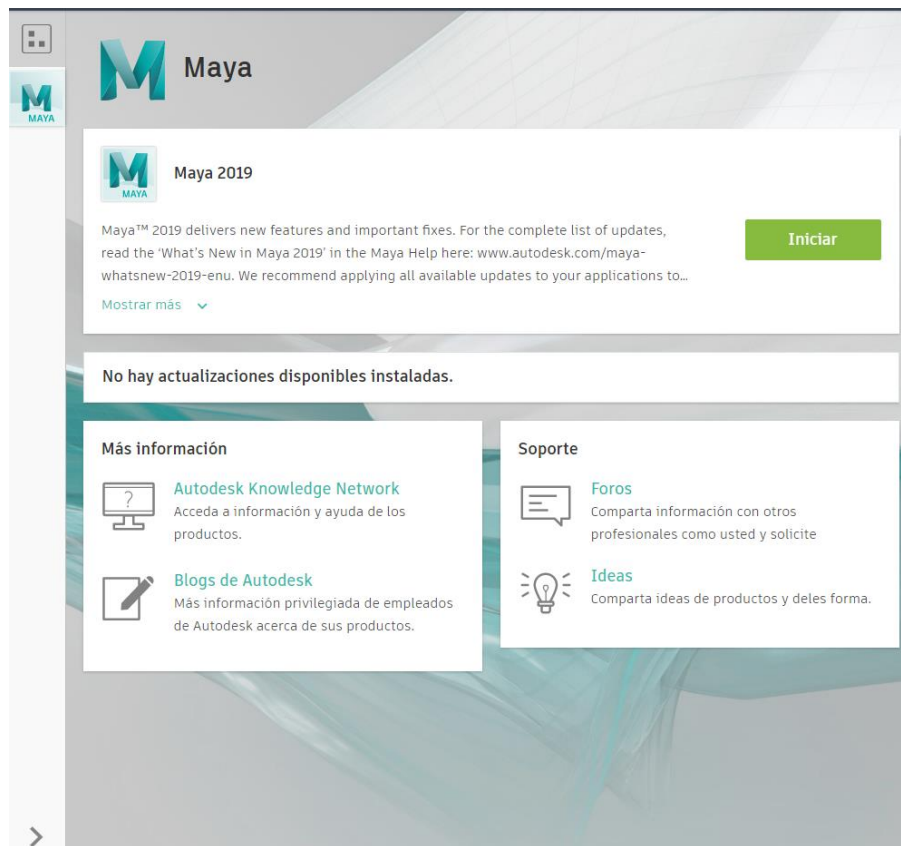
MAYA

Maya

MAYA

Maya 2019

Maya™ 2019 delivers new features and important fixes. For the complete list of updates, read the 'What's New in Maya 2019' in the Maya Help here: www.autodesk.com/maya-whatsnew-2019-enu. We recommend applying all available updates to your applications to...

Mostrar más

Iniciar

No hay actualizaciones disponibles instaladas.

Más información

Autodesk Knowledge Network
Acceda a información y ayuda de los productos.

Blogs de Autodesk
Más información privilegiada de empleados de Autodesk acerca de sus productos.

Soporte

Foros
Comparta información con otros profesionales como usted y solicite

Ideas
Comparta ideas de productos y deles forma.

>